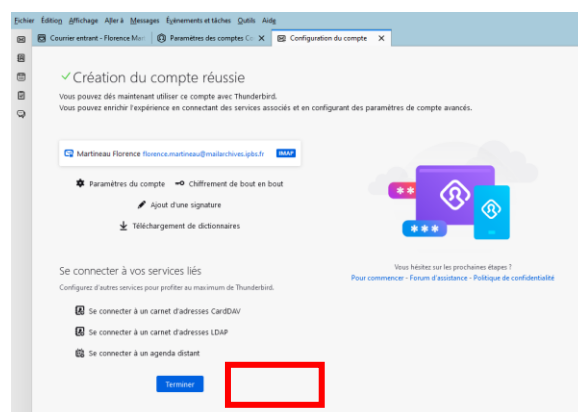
Fichier Édition Affichage Aller à Messages Événements et tâches Outils Aide

Courrier entrant - Florence Mar

Paramètres des comptes Co

Configuration du compte

Création du compte réussie

Vous pouvez dès maintenant utiliser ce compte avec Thunderbird.
Vous pouvez enrichir l'expérience en connectant des services associés et en configurant des paramètres de compte avancés.

Martineau Florence florence.martineau@mailarchives.ipbs.fr IMAP

Paramètres du compte

Chiffrement de bout en bout

Ajout d'une signature

Téléchargement de dictionnaires

Se connecter à vos services liés

Configurez d'autres services pour profiter au maximum de Thunderbird.

Se connecter à un carnet d'adresses CardDAV

Se connecter à un carnet d'adresses LDAP

Se connecter à un agenda distant

Terminer

Vous hésitez sur les prochaines étapes ?
Pour commencer - Forum d'assistance - Politique de confidentialité